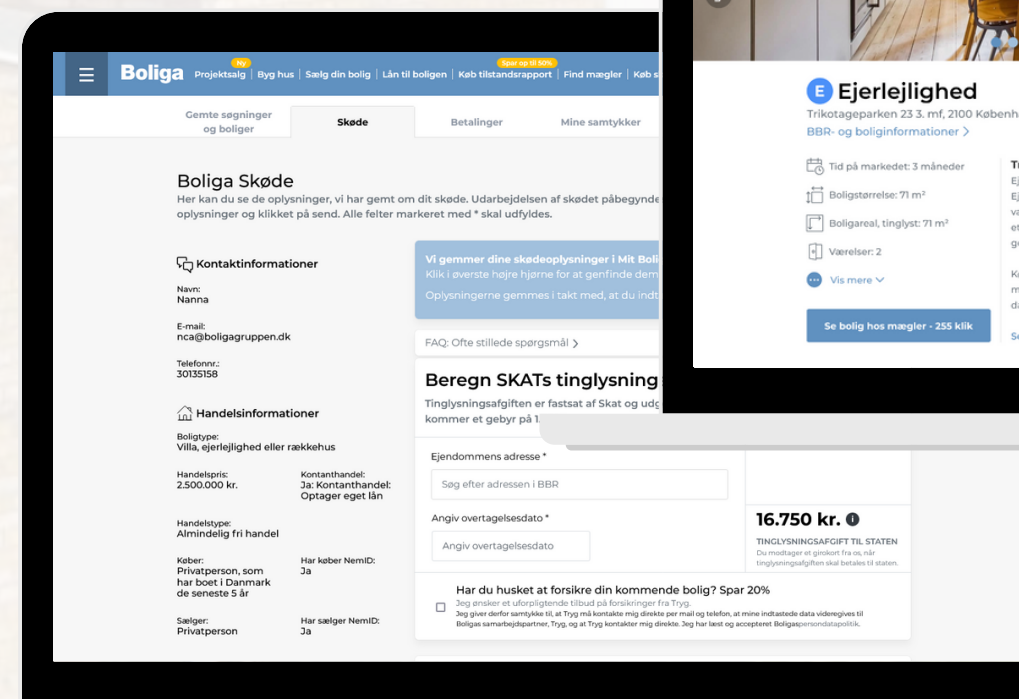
Boliga Ny Projektsalg | Byg hus | Sælg din bolig | Lån til boligen | Spar op til 50% Køb tilstandsrapport | Find mægler | Køb s

Gemte søgninger og boliger | Skøde | Betalinger | Mine samtykker

Boliga Skøde

Her kan du se de oplysninger, vi har gemt om dit skøde. Udarbejdelsen af skødet påbegynde oplysninger og klikket på send. Alle felter markeret med * skal udfyldes.

Kontaktinformationer

Navn:
Nanna

E-mail:
nca@boligagruppen.dk

Telefonnr.:
30135158

Handelsinformationer

Boligtype:
Villa, ejerlejlighed eller rækkehus

Handelspris:
2.500.000 kr.

Kontanthandel:
Ja: Kontanthandel: Optager eget lån

Handelstype:
Almindelig fri handel

Køber:
Privatperson, som har boet i Danmark de seneste 5 år

Har køber NemID:
Ja

Sælger:
Privatperson

Har sælger NemID:
Ja

Vi gemmer dine skødeoplysninger i Mit Boli
Klik i øverste højre hjørne for at genfinde dem
Oplysningerne gemmes i takt med, at du indt

FAQ: Ofte stillede spørgsmål >

Beregn SKATs tinglysning
Tinglysningsafgiften er fastsat af Skat og udg kommer et gebyr på 1

Ejendommens adresse *
Søg efter adressen i BBR

Angiv overtagelsesdato *
Angiv overtagelsesdato

16.750 kr.
TINGLYSNINGSAFGIFT TIL STATEN
Du modtager et girokort fra os, når tinglysningsafgiften skal betales til staten.

Har du husket at forsikre din kommende bolig? Spar 20%
Jeg ønsker et uforpligtende tilbud på forsikringer fra Tryg.
Jeg giver derfor samtykke til, at Tryg må kontakte mig direkte per mail og telefon, at mine indtastede data videregives til Boligas samarbejdspartner, Tryg, og at Tryg kontakter mig direkte. Jeg har læst og accepteret Boligas persondatapolitik.

E Ejerlejlighed
Trikotageparken 23 3. mf, 2100 Københa
BBR- og boliginformationer >

Tid på markedet: 3 måneder
Boligstørrelse: 71 m²
Boligareal, tinglyst: 71 m²
Værelser: 2
Vis mere

Se bolig hos mægler - 255 klik